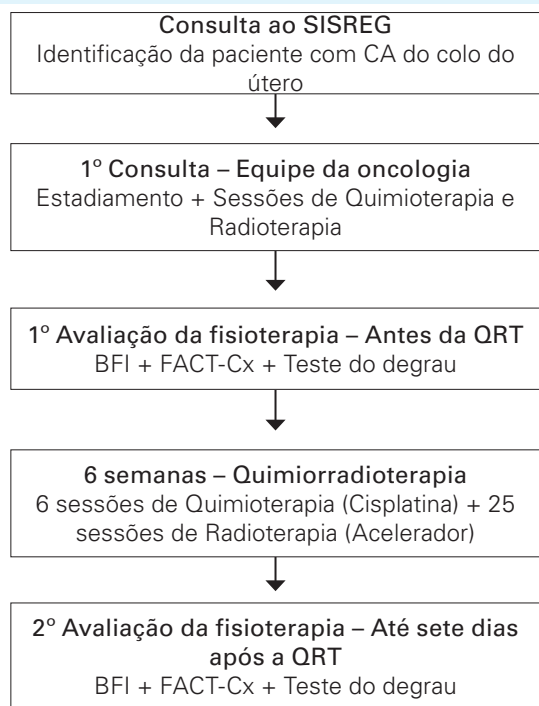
Consulta ao SISREG
Identificação da paciente com CA do colo do útero

1º Consulta – Equipe da oncologia
Estadiamento + Sessões de Quimioterapia e Radioterapia

1º Avaliação da fisioterapia – Antes da QRT
BFI + FACT-Cx + Teste do degrau

6 semanas – Quimiorradioterapia
6 sessões de Quimioterapia (Cisplatina) + 25 sessões de Radioterapia (Acelerador)

2º Avaliação da fisioterapia – Até sete dias após a QRT
BFI + FACT-Cx + Teste do degrau